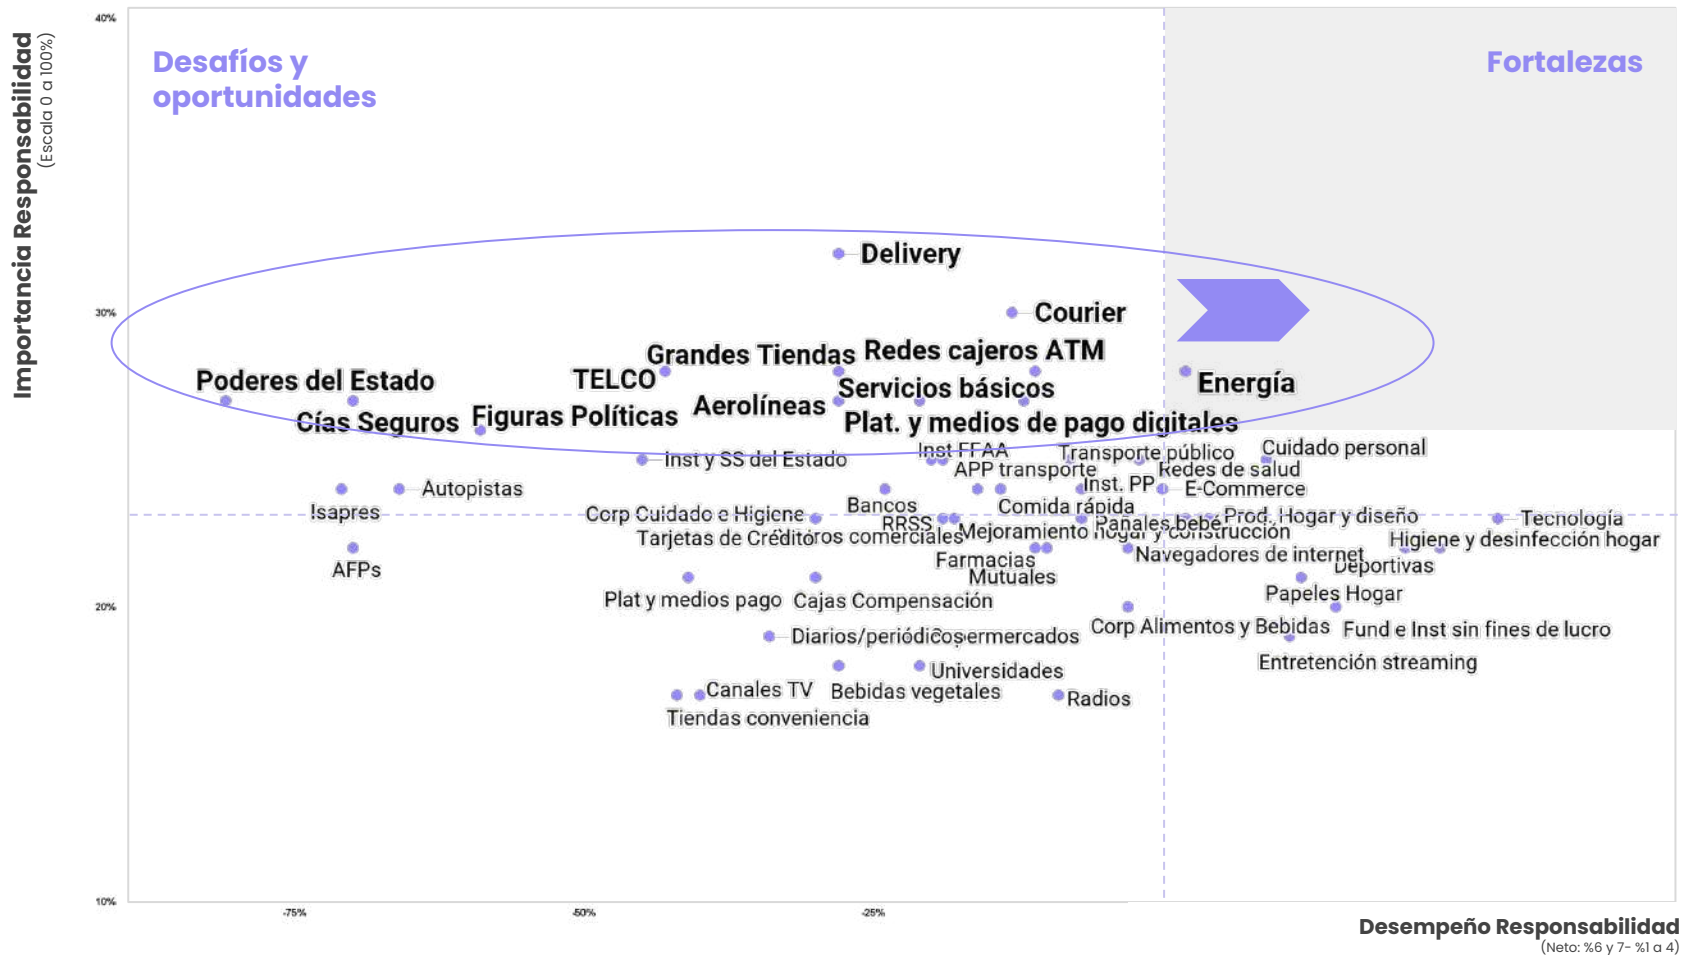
Importancia Responsabilidad
(Escala 0 a 100%)

40%

Desafíos y oportunidades

Fortalezas

Delivery

30%

Courier

Grandes Tiendas

Redes cajeros ATM

Poderes del Estado

TELCO

Servicios básicos

Energía

Cías Seguros

Figuras Políticas

Aerolíneas

Plat. y medios de pago digitales

Inst FFAA

Transporte público

Cuidado personal

Inst y SS del Estado

APP transporte

Redes de salud

Autopistas

Inst. PP

E-Commerce

Isapres

Bancos

Comida rápida

Corp Cuidado e Higiene

Prod. Hogar y diseño

Tecnología

RRSS

Pañales bebé

Tarjetas de Crédito

Centros comerciales

Mejoramiento hogar y construcción

Higiene y desinfección hogar

AFPs

Navegadores de internet

Farmacias

Deportivas

Mutuales

20%

Plat y medios pago

Cajas Compensación

Papeles Hogar

Diarios/periódicos

Supermercados

Corp Alimentos y Bebidas

Fund e Inst sin fines de lucro

Entretención streaming

Universidades

Canales TV

Bebidas vegetales

Radios

Tiendas conveniencia

10%

-75%

-50%

-25%

Desempeño Responsabilidad
(Neto: %6 y 7- %1 a 4)